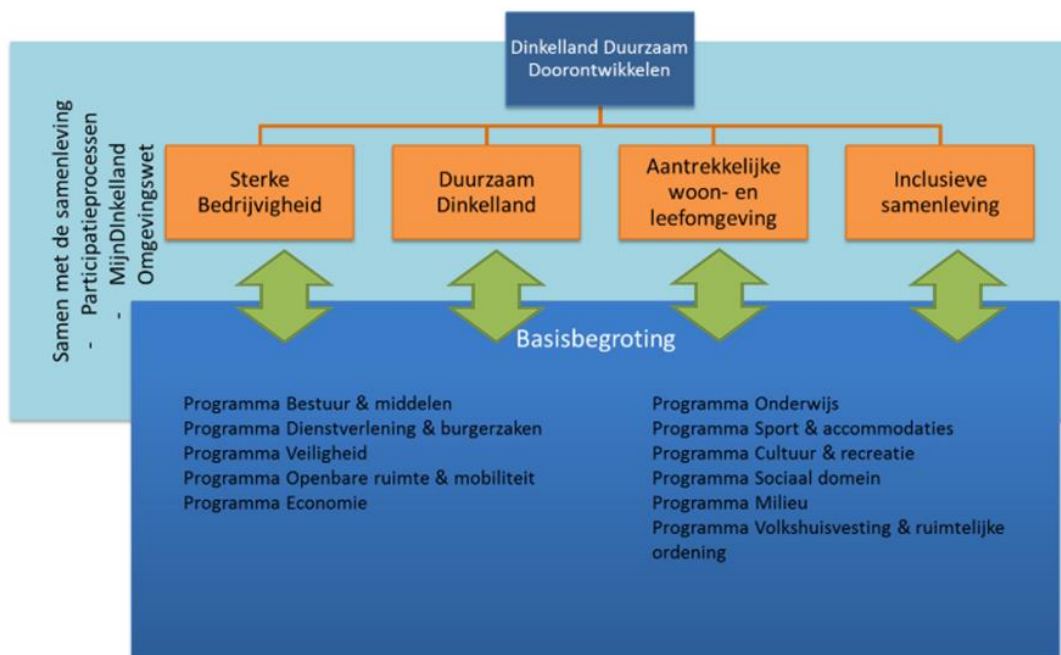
Dinkelland Duurzaam Doorontwikkelen

Samen met de samenleving
- Participatieprocessen
- MijnDinkelland
Omgevingswet

Sterke Bedrijvigheid

Duurzaam Dinkelland

Aantrekkelijke woon- en leefomgeving

Inclusieve samenleving

Basisbegroting

Programma Bestuur & middelen
Programma Dienstverlening & burgerzaken
Programma Veiligheid
Programma Openbare ruimte & mobiliteit
Programma Economie

Programma Onderwijs
Programma Sport & accommodaties
Programma Cultuur & recreatie
Programma Sociaal domein
Programma Milieu
Programma Volkshuisvesting & ruimtelijke ordening